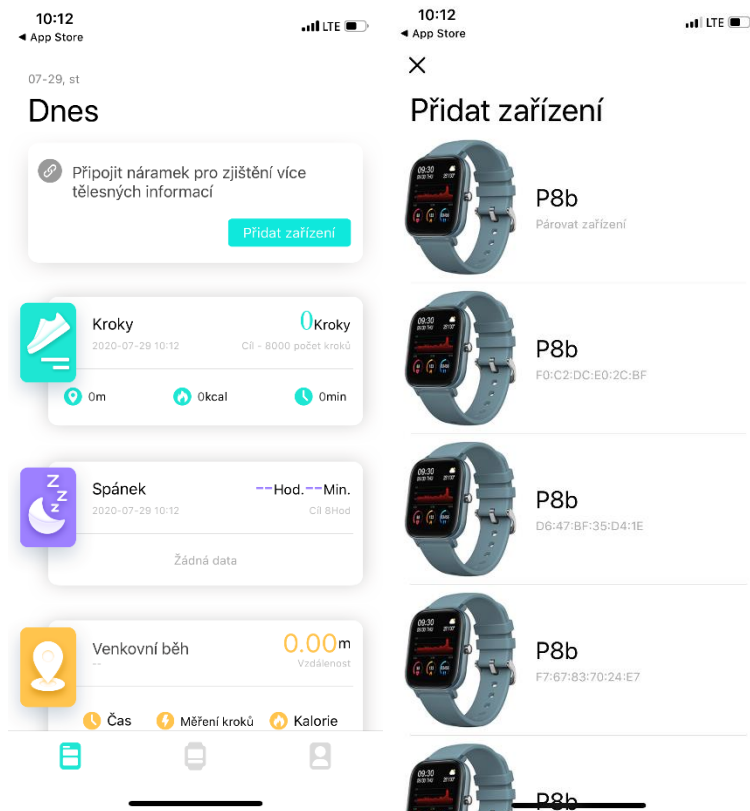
10:12
◀ App Store
LTE

07-29, st
Dnes

Připojit náramek pro zjištění více tělesných informací
Přidat zařízení

Kroky
2020-07-29 10:12
0Kroky
Cíl - 8000 počet kroků
0m
0kcal
0min

Spánek
2020-07-29 10:12
--Hod.--Min.
Cíl 8Hod
Žádná data

Venkovní běh
--
0.00m
Vzdálenost
Čas
Měření kroků
Kalorie

10:12
◀ App Store
LTE

Přidat zařízení

P8b
Párovat zařízení

P8b
F0:C2:DC:E0:2C:BF

P8b
D6:47:BF:35:D4:1E

P8b
F7:67:83:70:24:E7

P8b